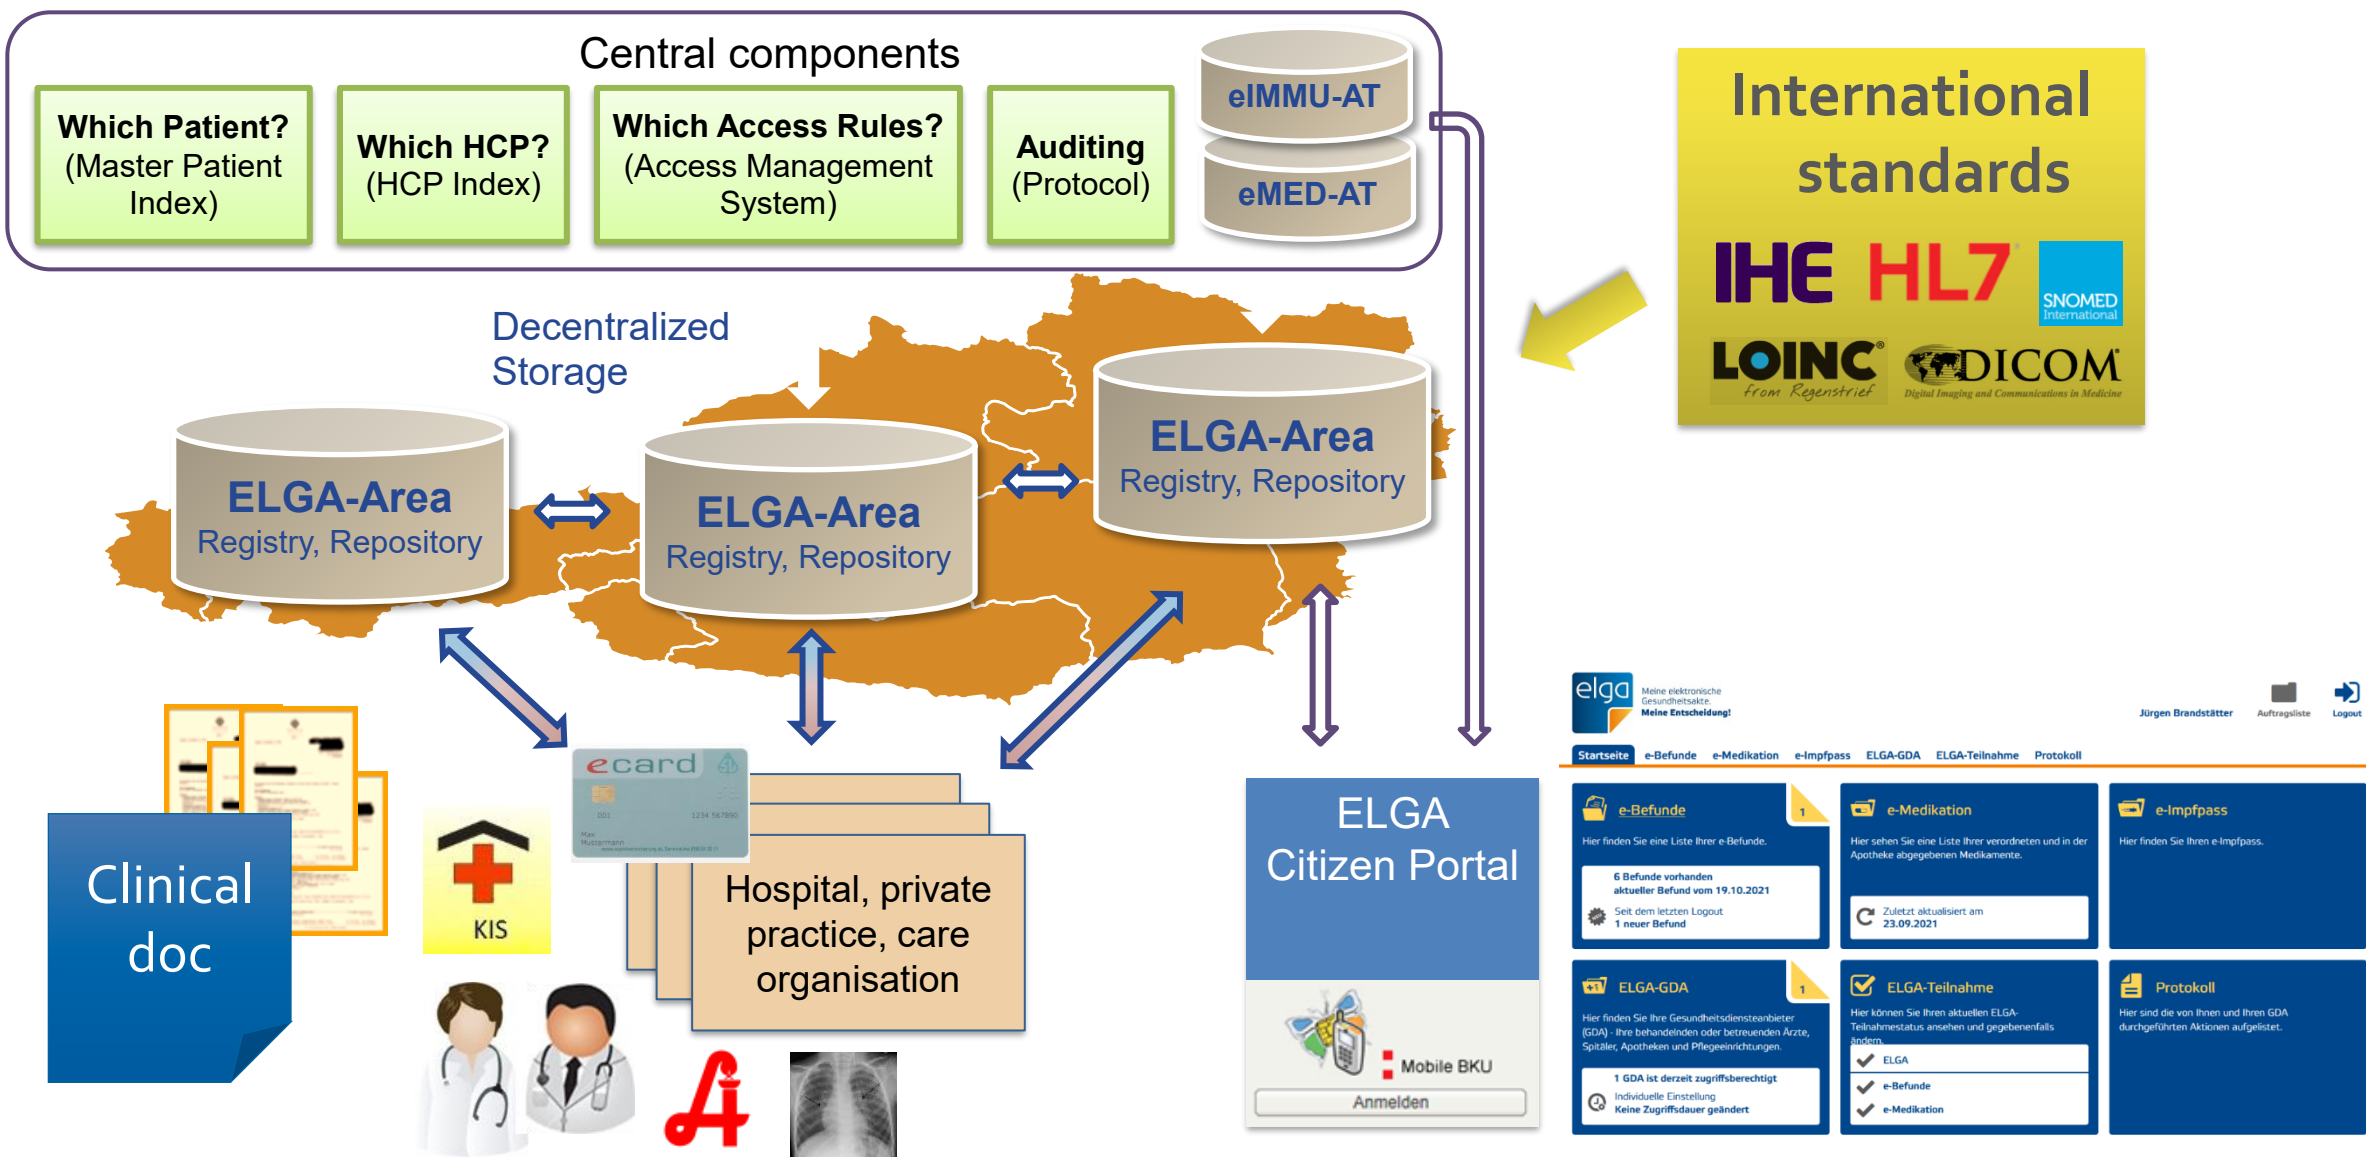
Central components

Which Patient? (Master Patient Index)

Which HCP? (HCP Index)

Which Access Rules? (Access Management System)

Auditing (Protocol)

eIMMU-AT

eMED-AT

International standards

IHE HL7 SNOMED International

LOINC from Regenstrief DICOM Digital Imaging and Communications in Medicine

Decentralized Storage

ELGA-Area Registry, Repository

ELGA-Area Registry, Repository

ELGA-Area Registry, Repository

ecard

KIS

Clinical doc

Hospital, private practice, care organisation

ELGA Citizen Portal

Mobile BKU

Anmelden

elga Meine elektronische Gesundheitsakte. Meine Entscheidung!

Jürgen Brandstätter Auftragsliste Logout

Startseite e-Befunde e-Medikation e-Impfpass ELGA-GDA ELGA-Teilnahme Protokoll

e-Befunde
Hier finden Sie eine Liste Ihrer e-Befunde.
6 Befunde vorhanden aktueller Befund vom 19.10.2021
Seit dem letzten Logout 1 neuer Befund

e-Medikation
Hier sehen Sie eine Liste Ihrer verordneten und in der Apotheke abgegebenen Medikamente.
Zuletzt aktualisiert am 23.09.2021

e-Impfpass
Hier finden Sie Ihren e-Impfpass.

ELGA-GDA
Hier finden Sie Ihre Gesundheitsdiensteanbieter (GDA) - Ihre behandelnden oder betreuenden Ärzte, Spitäler, Apotheken und Pflegeeinrichtungen.
1 GDA ist derzeit zugriffsberechtigt
Individuelle Einstellung Keine Zugriffsdauer geändert

ELGA-Teilnahme
Hier können Sie Ihren aktuellen ELGA-Teilnahmestatus ansehen und gegebenenfalls ändern.
ELGA
e-Befunde
e-Medikation

Protokoll
Hier sind die von Ihnen und Ihren GDA durchgeführten Aktionen aufgelistet.